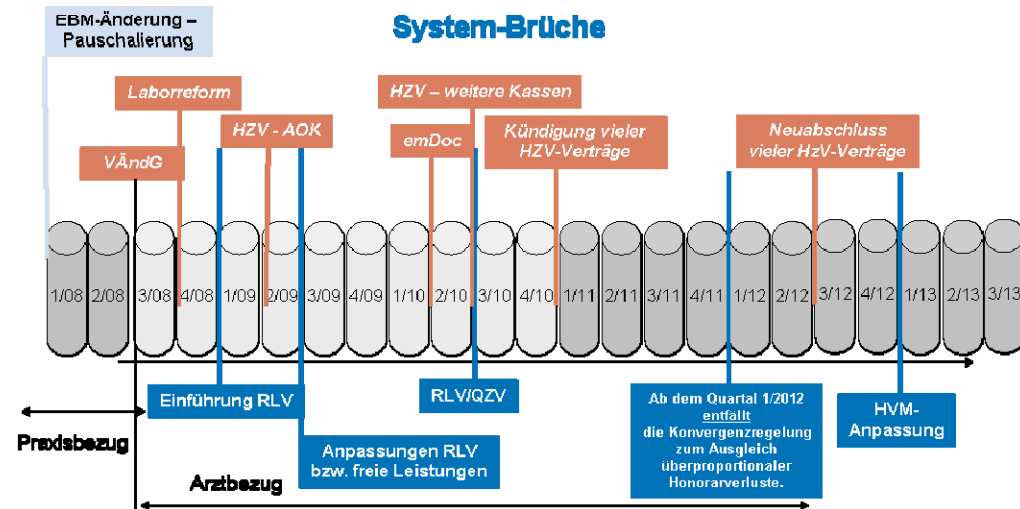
EBM-Änderung – Pauschalierung

System-Brüche

Laborreform

HZV – weitere Kassen

HZV - AOK

emDoc

Kündigung vieler HZV-Verträge

Neuabschluss vieler HzV-Verträge

VÄndG

1/08
2/08
3/08
4/08
1/09
2/09
3/09
4/09
1/10
2/10
3/10
4/10
1/11
2/11
3/11
4/11
1/12
2/12
3/12
4/12
1/13
2/13
3/13

Einführung RLV

RLV/QZV

Ab dem Quartal 1/2012 entfällt die Konvergenzregelung zum Ausgleich überproportionaler Honorarverluste.

HVM-Anpassung

Praxisbezug

Anpassungen RLV bzw. freie Leistungen

Arztbezug